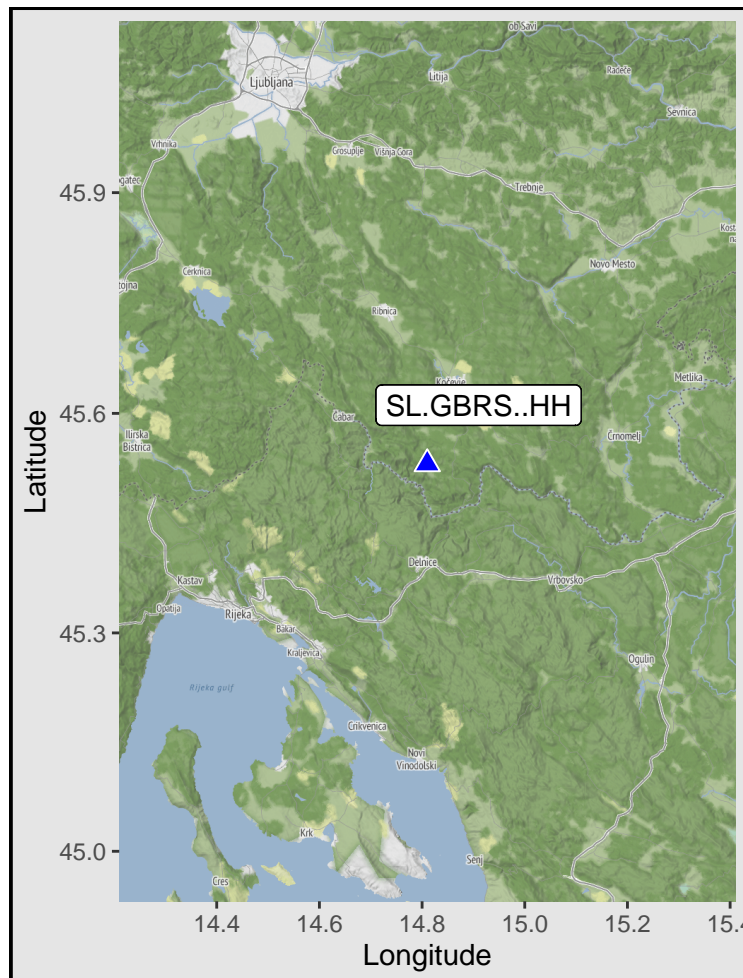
Ob Savi
Ljubljana
Litija
Radeče
Sevnica
Vrhnika
Grosuplje
Višnja Gora
gatec
Trebnje
Kost na
Novo Mesto
Cerknica
tojna
Ribnica
Kočevje
Metlika
SL.GBRS..HH
Čabar
Ilirska Bistrica
Črnomelj
Delnice
Kastav
Vrbovsko
Opatija
Rijeka
Bakar
Kraljevica
Ogulin
Rijeka gulf
Crikvenica
Novi Vinodolski
Krk
Senj
Cres
45.9
45.6
45.3
45.0
Latitude
14.4
14.6
14.8
15.0
15.2
15.4
Longitude